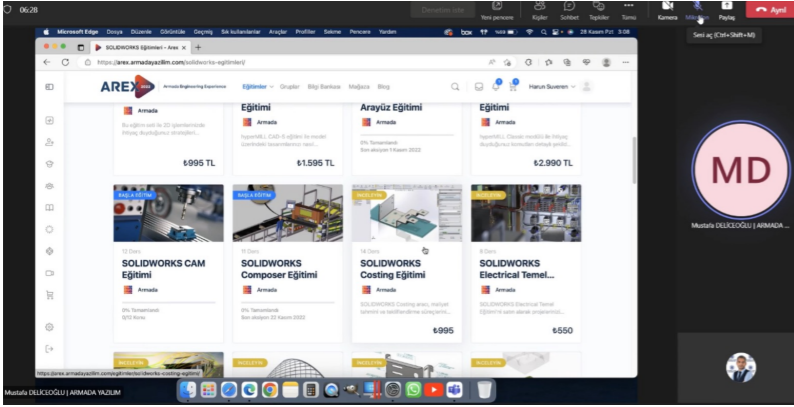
06:28

Denetimi iste

Yeni pencere Kişiler Sohbet Tepkiler Tümü Kamera Mikrofon Paylaş Ayrıl

Sesi aç (Ctrl+Shift+M)

Microsoft Edge Dosya Düzenle Görüntüle Geçmiş Sık kullanılanlar Araçlar Profiller Sekme Pencere Yardım

SOLIDWORKS Eğitimleri – Arex

https://arex.armadayazilim.com/solidworks-egitimleri/

AREX Armada Engineering Experience Eğitimler Gruplar Bilgi Bankası Mağaza Blog Harun Suveren

Eğitimi Armada ₺995 TL

Eğitimi Armada ₺1.595 TL

Arayüz Eğitimi Armada 0% Tamamlandı Son ekleyen 1 Kasım 2022

Eğitimi Armada ₺2.990 TL

BAŞLA EĞİTİM
12 Ders
SOLIDWORKS CAM Eğitimi
Armada
0% Tamamlandı
0/12 Konu

BAŞLA EĞİTİM
10 Ders
SOLIDWORKS Composer Eğitimi
Armada
0% Tamamlandı
Son ekleyen 22 Kasım 2022

İNCELEYİN
14 Ders
SOLIDWORKS Costing Eğitimi
Armada
₺995

İNCELEYİN
8 Ders
SOLIDWORKS Electrical Temel...
Armada
₺550

İNCELEYİN İNCELEYİN İNCELEYİN

https://arex.armadayazilim.com/egitimler/solidworks-costing-egitimi/

MD
Mustafa DELİCEOĞLU | ARMADA ...

Mustafa DELİCEOĞLU | ARMADA YAZILIM